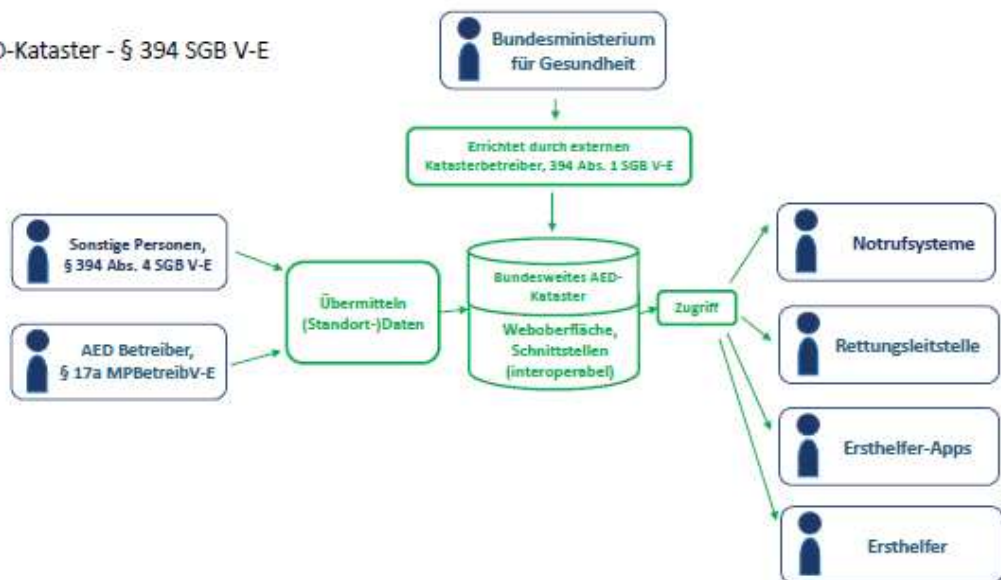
D-Kataster - § 394 SGB V-E

Bundesministerium für Gesundheit

Errichtet durch externen Katasterbetreiber, 394 Abs. 1 SGB V-E

Sonstige Personen, § 394 Abs. 4 SGB V-E

AED Betreiber, § 17a MPBetreibV-E

Übermitteln (Standort-)Daten

Bundesweites AED-Kataster

Weboberfläche, Schnittstellen (interoperabel)

Zugriff

Notrufsysteme

Rettungsleitstelle

Ersthelfer-Apps

Ersthelfer